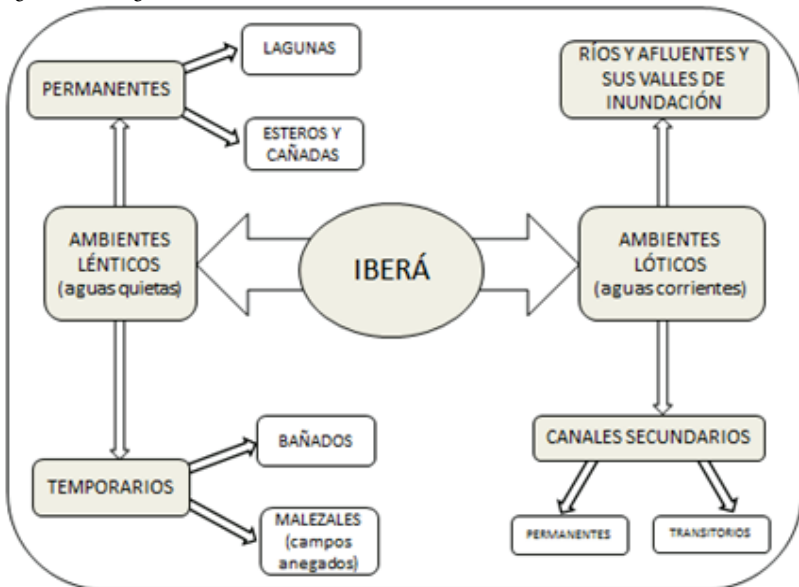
PERMANENTES

LAGUNAS

ESTEROS Y CAÑADAS

RÍOS Y AFLUENTES Y SUS VALLES DE INUNDACIÓN

AMBIENTES LÉNTICOS (aguas quietas)

IBERÁ

AMBIENTES LÓTICOS (aguas corrientes)

TEMPORARIOS

BAÑADOS

MALEZALES (campos anegados)

CANALES SECUNDARIOS

PERMANENTES

TRANSITORIOS